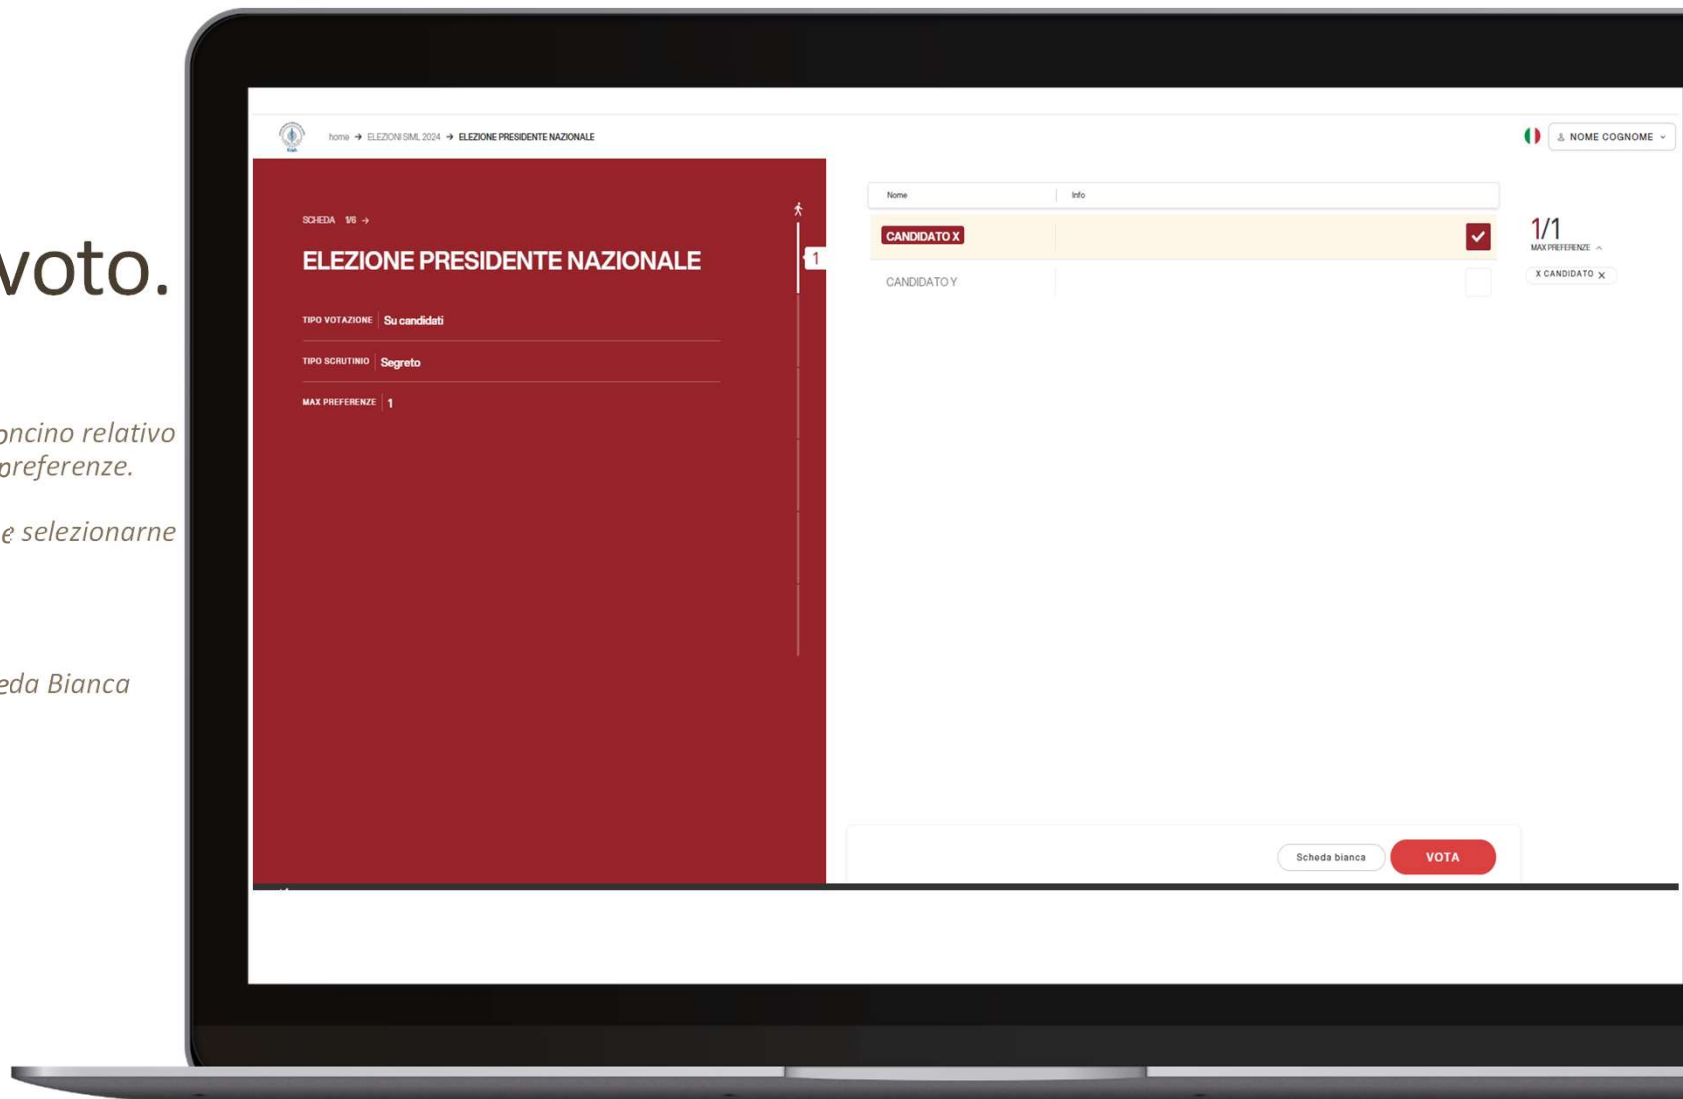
voto.

oncino relativo preferenze.

e selezionarne

eda Bianca

home → ELEZIONI SIML 2024 → ELEZIONE PRESIDENTE NAZIONALE

NOME COGNOME

SCHEDA 1/6 →

ELEZIONE PRESIDENTE NAZIONALE

TIPO VOTAZIONE Su candidati

TIPO SCRUTINIO Segreto

MAX PREFERENZE 1

1

| Nome | Info |
|---|---|
| CANDIDATO X | |
| CANDIDATO Y | |

1/1
MAX PREFERENZE

X CANDIDATO

Scheda bianca

VOTA